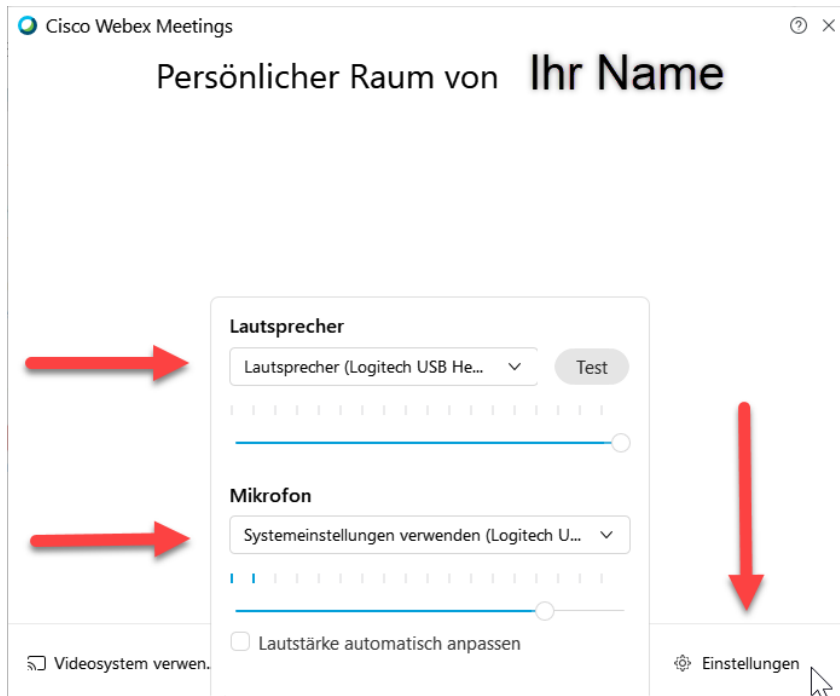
Cisco Webex Meetings

Persönlicher Raum von Ihr Name

Lautsprecher

Lautsprecher (Logitech USB He...

Test

Mikrofon

Systemeinstellungen verwenden (Logitech U...

Lautstärke automatisch anpassen

Videosystem verwen...

Einstellungen